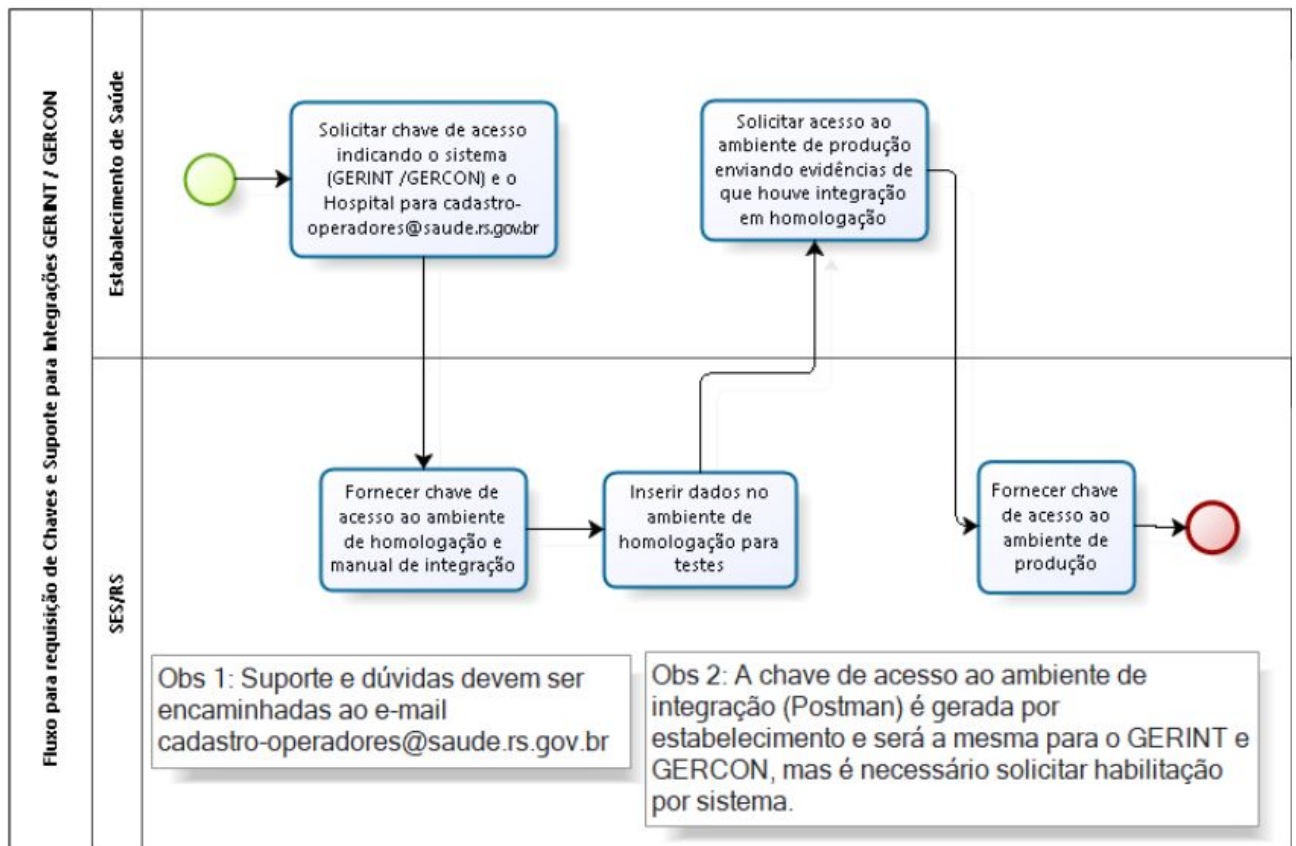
Fluxo para requisição de Chaves e Suporte para Integrações GERINT / GERCON

Estabelecimento de Saúde

Solicitar chave de acesso indicando o sistema (GERINT /GERCON) e o Hospital para cadastro-operadores@saude.rs.gov.br

Solicitar acesso ao ambiente de produção enviando evidências de que houve integração em homologação

SES/RS

Fornecer chave de acesso ao ambiente de homologação e manual de integração

Inserir dados no ambiente de homologação para testes

Fornecer chave de acesso ao ambiente de produção

Obs 1: Suporte e dúvidas devem ser encaminhadas ao e-mail cadastro-operadores@saude.rs.gov.br

Obs 2: A chave de acesso ao ambiente de integração (Postman) é gerada por estabelecimento e será a mesma para o GERINT e GERCON, mas é necessário solicitar habilitação por sistema.